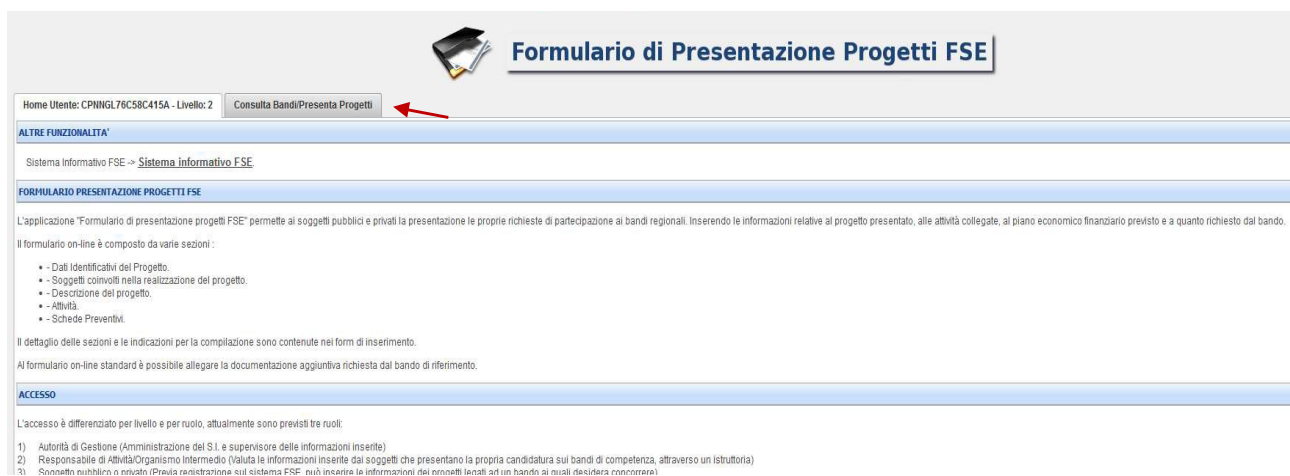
Formulario di Presentazione Progetti FSE

Home Utente: CPNNGL76C58C415A - Livello: 2

Consulta Bandi/Presenta Progetti

ALTRE FUNZIONALITA'

Sistema Informativo FSE -> Sistema informativo FSE.

FORMULARIO PRESENTAZIONE PROGETTI FSE

L'applicazione "Formulario di presentazione progetti FSE" permette ai soggetti pubblici e privati la presentazione le proprie richieste di partecipazione ai bandi regionali. Inserendo le informazioni relative al progetto presentato, alle attività collegate, al piano economico finanziario previsto e a quanto richiesto dal bando.

Il formulario on-line è composto da varie sezioni :

- - Dati Identificativi del Progetto.
- - Soggetti coinvolti nella realizzazione del progetto.
- - Descrizione del progetto.
- - Attività.
- - Schede Preventivi.

Il dettaglio delle sezioni e le indicazioni per la compilazione sono contenute nei form di inserimento.

Al formulario on-line standard è possibile allegare la documentazione aggiuntiva richiesta dal bando di riferimento.

ACCESSO

L'accesso è differenziato per livello e per ruolo, attualmente sono previsti tre ruoli:

1) Autorità di Gestione (Amministrazione del S.I. e supervisore delle informazioni inserite)
2) Responsabile di Attività/Organismo Intermedio (Valuta le informazioni inserite dai soggetti che presentano la propria candidatura sui bandi di competenza, attraverso un istruttoria)
3) Soggetto pubblico o privato (Previa registrazione sul sistema FSE, può inserire le informazioni dei progetti legati ad un bando ai quali desidera concorrere)